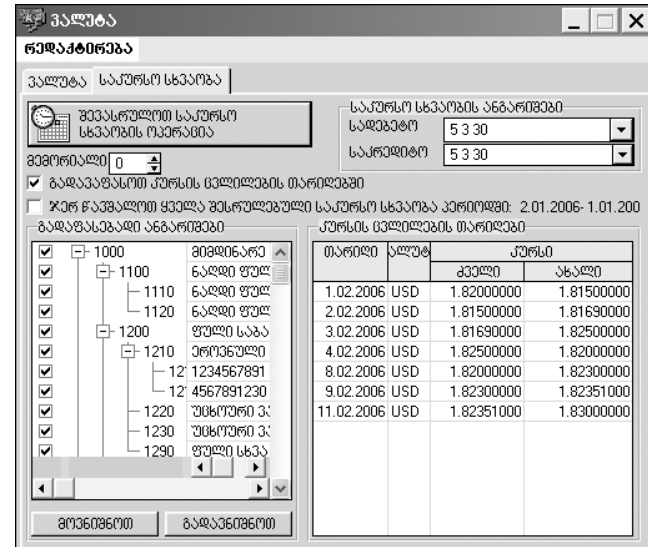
ვალუტა

რედაქტირება

ვალუტა | საკურსო სხვაობა

შევასრულოთ საკურსო სხვაობის ოპერაცია

საკურსო სხვაობის ანგარიშები
სადებეტო 5 3 30
საკრედიტო 5 3 30

პერიოდი 0

☑ გადავაფასოთ კურსის ცვლილების თარიღებში

☐ ჯერ წავშალოთ ყველა შესრულებული საკურსო სხვაობა პერიოდში: 2.01.2006- 1.01.200

გადაფასებადი ანგარიშები

| | | |
|---|---|---|
| ☑ | 1000 | მიმდინარე |
| ☑ | 1100 | ნაღდი ფულ |
| ☑ | 1110 | ნაღდი ფულ |
| ☑ | 1120 | ნაღდი ფულ |
| ☑ | 1200 | ფული საბა |
| ☑ | 1210 | ეროვნული |
| ☑ | 121 | 1234567891 |
| ☑ | 121 | 4567891230 |
| ☑ | 1220 | უცხოური ვა |
| ☑ | 1230 | უცხოური ვა |
| ☑ | 1290 | ფული სხვა |

მოვნიშნოთ | გადავნიშნოთ

კურსის ცვლილების თარიღები

| თარიღი | ვალუტ | კურსი ძველი | კურსი ახალი |
|---|---|---|---|
| 1.02.2006 | USD | 1.82000000 | 1.81500000 |
| 2.02.2006 | USD | 1.81500000 | 1.81690000 |
| 3.02.2006 | USD | 1.81690000 | 1.82500000 |
| 4.02.2006 | USD | 1.82500000 | 1.82000000 |
| 8.02.2006 | USD | 1.82000000 | 1.82300000 |
| 9.02.2006 | USD | 1.82300000 | 1.82351000 |
| 11.02.2006 | USD | 1.82351000 | 1.83000000 |